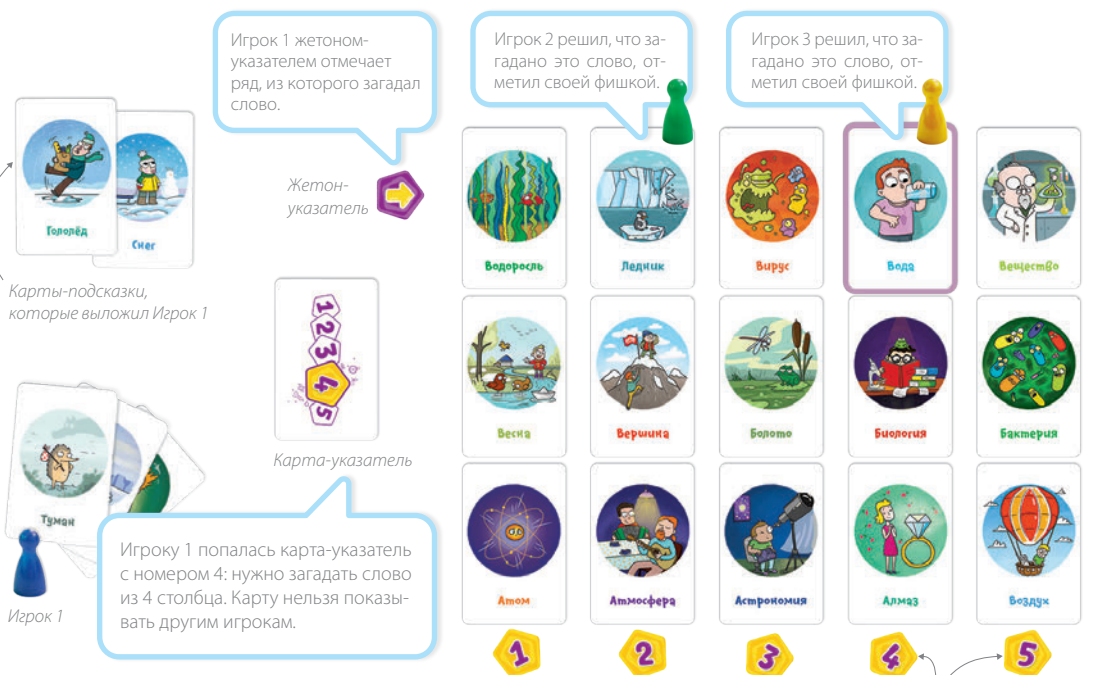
Гололёд
Снег
Карты-подсказки, которые выложил Игрок 1

Игрок 1 жетоном-указателем отмечает ряд, из которого загадал слово.

Жетон-указатель

Игрок 2 решил, что загадано это слово, отметил своей фишкой.

Игрок 3 решил, что загадано это слово, отметил своей фишкой.

1 2 3 4 5

Карта-указатель

Туман

Игрок 1

Игроку 1 попалась карта-указатель с номером 4: нужно загадать слово из 4 столбца. Карту нельзя показывать другим игрокам.

| Водоросль | Ледник | Вирус | Вода | Вещество |
|---|---|---|---|---|
| Весна | Вершина | Болото | Биология | Бактерия |
| Атом | Атмосфера | Астрономия | Алмаз | Воздух |
| 1 | 2 | 3 | 4 | 5 |